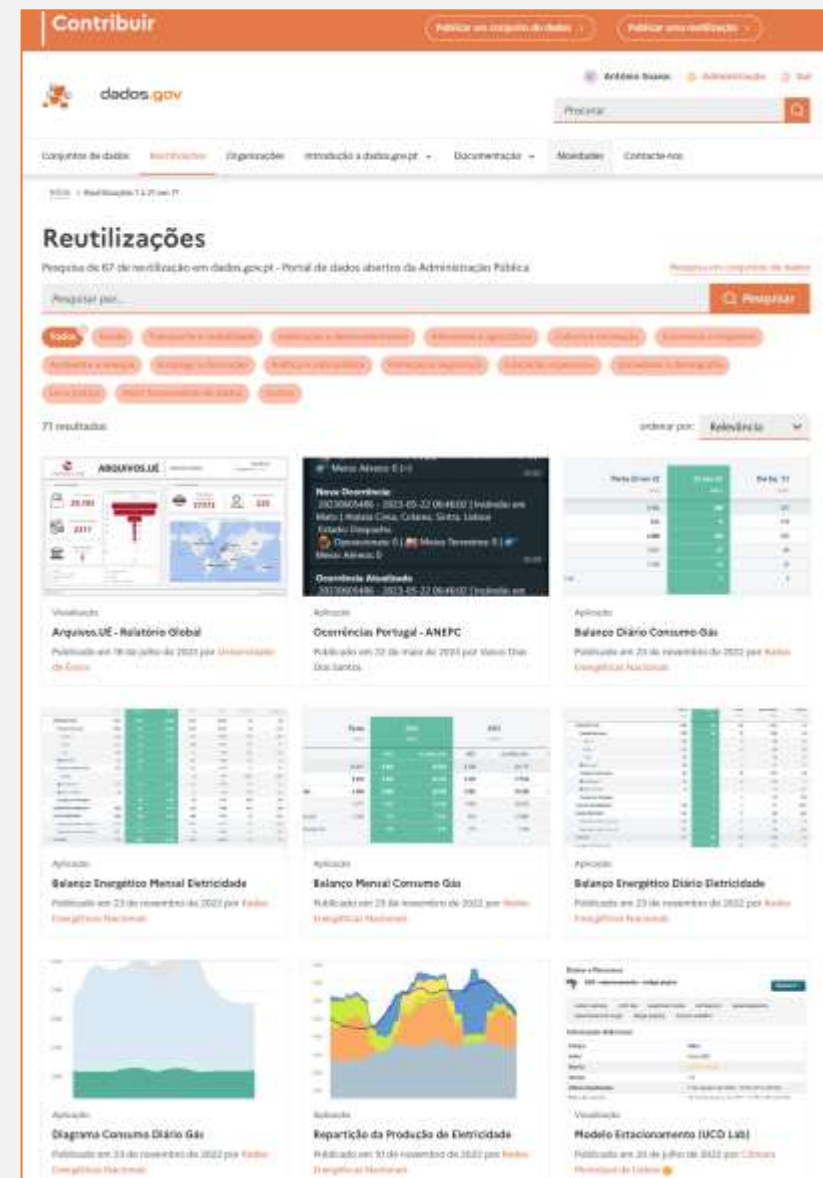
Contribuir

Publicar um conjunto de dados

Publicar uma reutilização

dados.gov

António Soares

Administração

Sair

Procurar

Conjuntos de dados | Reutilizações | Organizações | Introdução a dados.gov.pt | Documentação | Novidades | Contacte-nos

Início > Reutilizações 1 a 21 em 71

Reutilizações

Pesquisa de 67 de reutilização em dados.gov.pt - Portal de dados abertos da Administração Pública

Pesquisa em conjuntos de dados

Pesquisar por...

Pesquisar

Todos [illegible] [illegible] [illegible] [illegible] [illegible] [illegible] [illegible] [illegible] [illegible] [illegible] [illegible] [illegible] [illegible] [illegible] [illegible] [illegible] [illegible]

71 resultados

ordenar por: Relevância

ARQUIVOS.UÉ

Meios Aéreos: 0 (-)

Nova Ocorrência
20230005486 - 2023-05-22 06:46:02 | Incêndio em Mato | Mataia Cima, Colares, Sintra, Lisboa
Estado: Despacho
Operacionais: 0 | Meios Terrestres: 0 |
Meios Aéreos: 0

Ocorrência Atualizada
20230005486 - 2023-05-22 06:46:02 | Incêndio em

Visualização
Arquivos.UÉ - Relatório Global
Publicado em 18 de julho de 2023 por Universidade de Évora

Aplicação
Ocorrências Portugal - ANEPC
Publicado em 22 de maio de 2023 por Vasco Dias Dos Santos

Aplicação
Balanço Diário Consumo Gás
Publicado em 23 de novembro de 2022 por Redes Energéticas Nacionais

Aplicação
Balanço Energético Mensal Eletricidade
Publicado em 23 de novembro de 2022 por Redes Energéticas Nacionais

Aplicação
Balanço Mensal Consumo Gás
Publicado em 23 de novembro de 2022 por Redes Energéticas Nacionais

Aplicação
Balanço Energético Diário Eletricidade
Publicado em 23 de novembro de 2022 por Redes Energéticas Nacionais

Aplicação
Diagrama Consumo Diário Gás
Publicado em 23 de novembro de 2022 por Redes Energéticas Nacionais

Aplicação
Repartição da Produção de Eletricidade
Publicado em 10 de novembro de 2022 por Redes Energéticas Nacionais

Visualização
Modelo Estacionamento (UCD Lab)
Publicado em 20 de julho de 2022 por Câmara Municipal de Lisboa